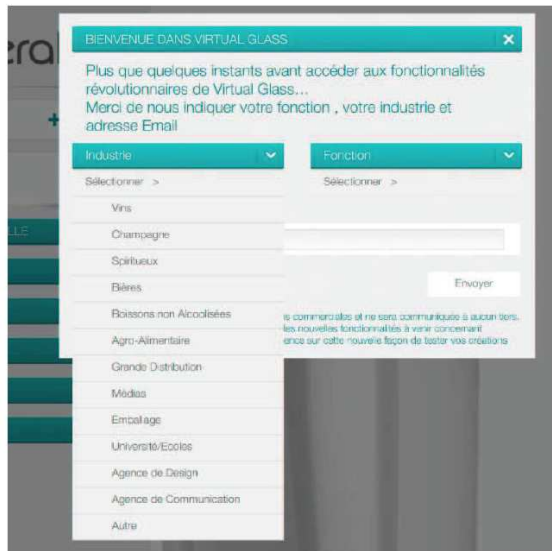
era

+

LLE

BIENVENUE DANS VIRTUAL GLASS

Plus que quelques instants avant accéder aux fonctionnalités révolutionnaires de Virtual Glass...
Merci de nous indiquer votre fonction , votre industrie et adresse Email

Industrie

Sélectionner >

Vins

Champagne

Spiritueux

Bières

Boissons non Alcoolisées

Agro-Alimentaire

Grande Distribution

Médias

Emballage

Université/Ecoles

Agence de Design

Agence de Communication

Autre

Fonction

Sélectionner >

Envoyer

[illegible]s commerciales et ne sera communiquée à aucun tiers. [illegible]les nouvelles fonctionnalités à venir concernant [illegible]ence sur cette nouvelle façon de tester vos créations